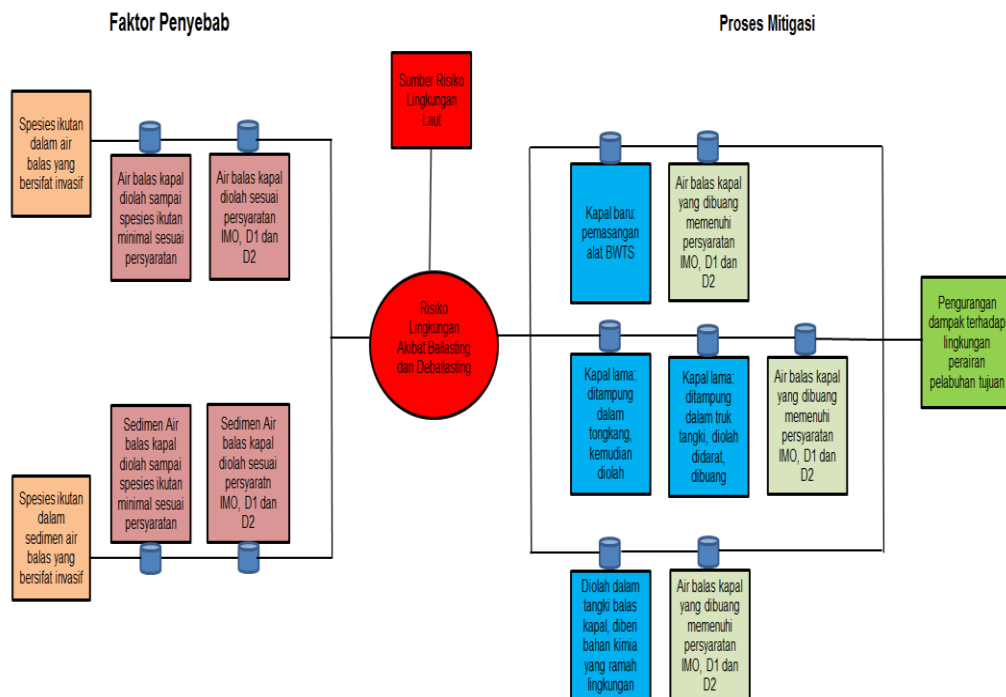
Faktor Penyebab

Proses Mitigasi

Sumber Risiko Lingkungan Laut

Spesies ikutan dalam air balas yang bersifat invasif

Air balas kapal diolah sampai spesies ikutan minimal sesuai persyaratan

Air balas kapal diolah sesuai persyaratan IMO, D1 dan D2

Kapal baru: pemasangan alat BWTS

Air balas kapal yang dibuang memenuhi persyaratan IMO, D1 dan D2

Risiko Lingkungan Akibat Ballasting dan Deballasting

Pengurangan dampak terhadap lingkungan perairan pelabuhan tujuan

Kapal lama: ditampung dalam tongkang, kemudian diolah

Kapal lama: ditampung dalam truk tangki, diolah didarat, dibuang

Air balas kapal yang dibuang memenuhi persyaratan IMO, D1 dan D2

Sedimen Air balas kapal diolah sampai spesies ikutan minimal sesuai persyaratan

Sedimen Air balas kapal diolah sesuai persyaratn IMO, D1 dan D2

Spesies ikutan dalam sedimen air balas yang bersifat invasif

Diolah dalam tangki balas kapal, diberi bahan kimia yang ramah lingkungan

Air balas kapal yang dibuang memenuhi persyaratan IMO, D1 dan D2